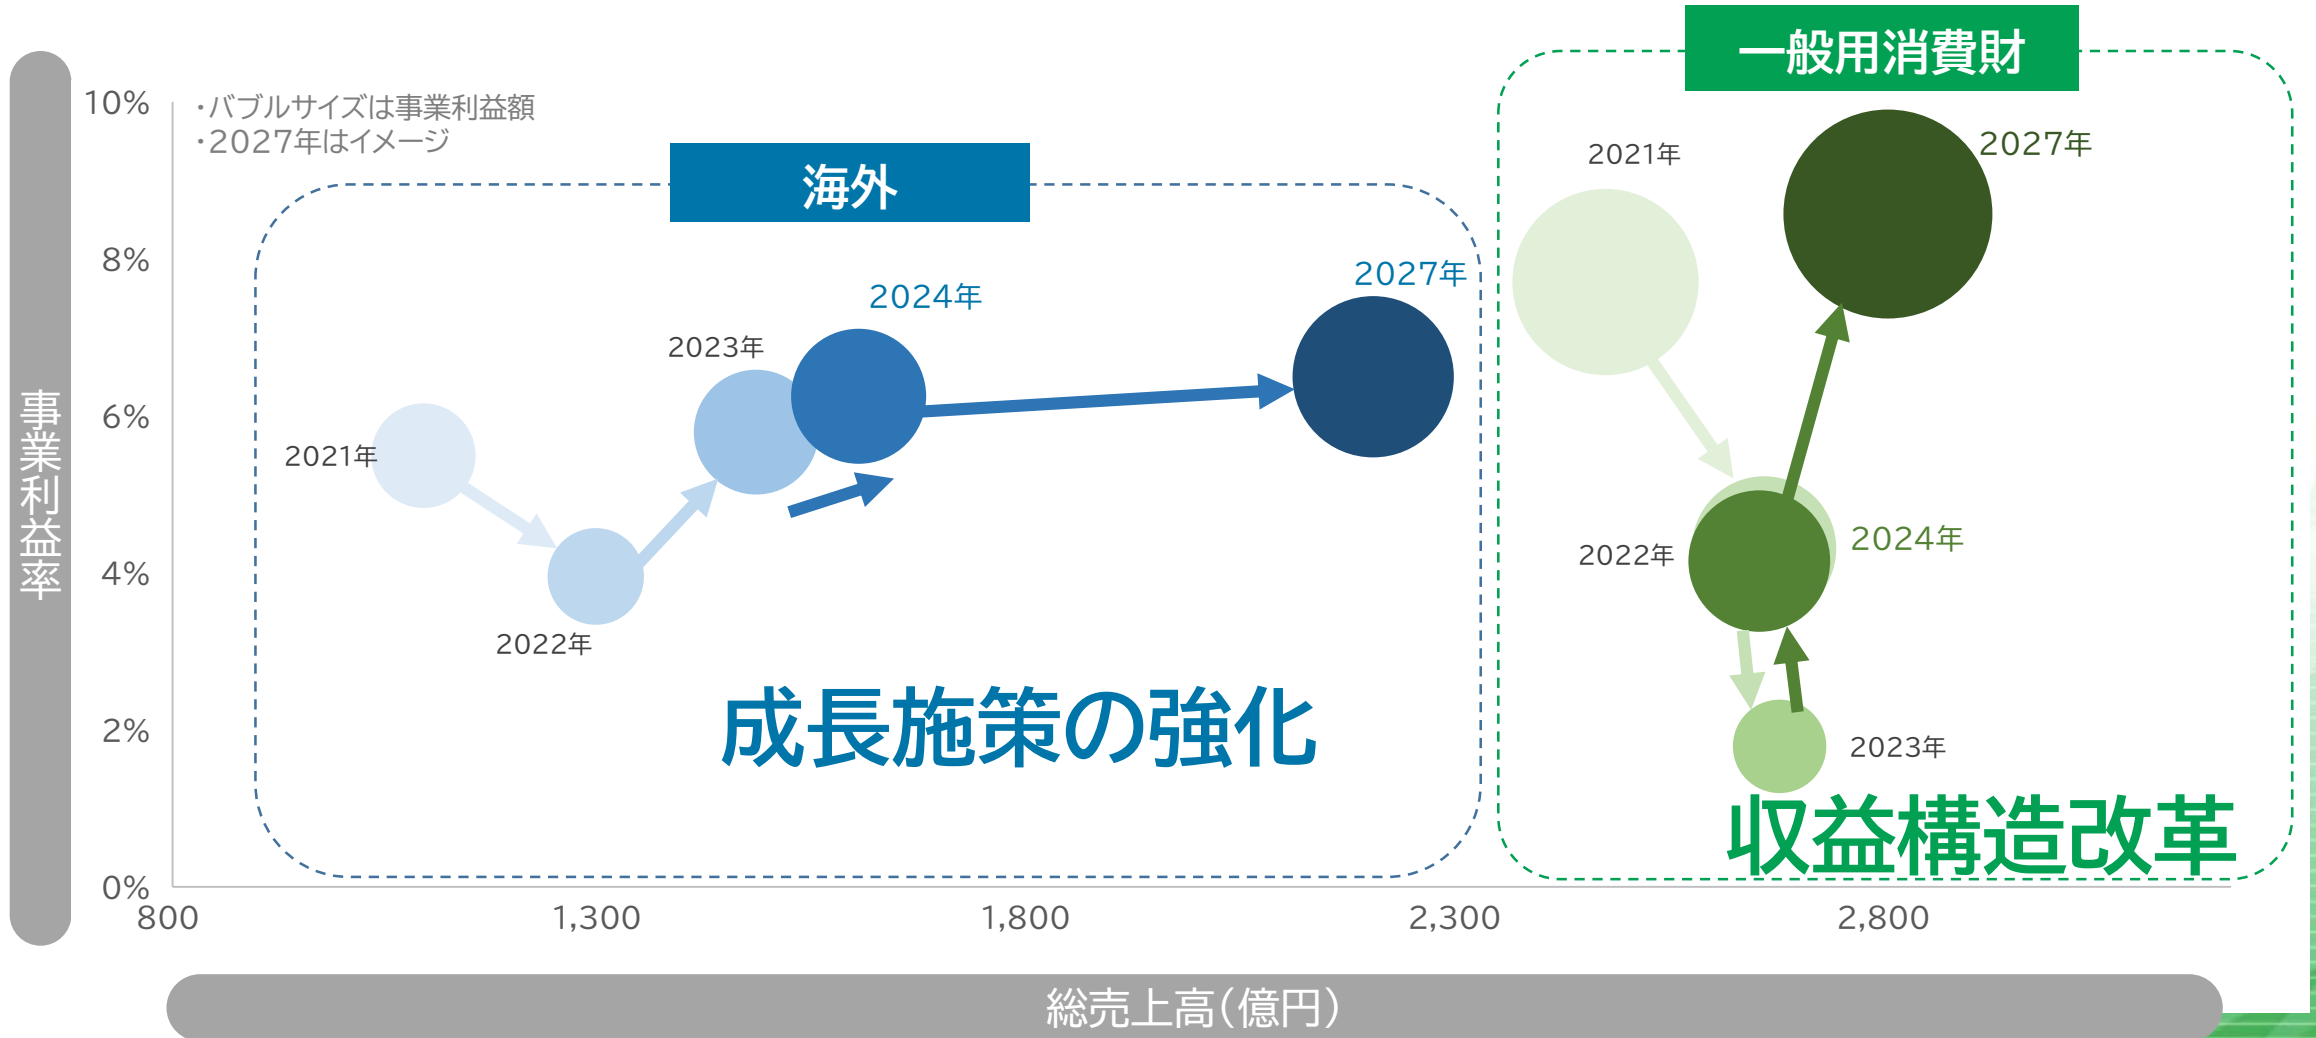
・バブルサイズは事業利益額
・2027年はイメージ

事業利益率

10%
8%
6%
4%
2%
0%

海外

2021年
2022年
2023年
2024年
2027年

成長施策の強化

一般用消費財

2021年
2027年
2024年
2022年
2023年

収益構造改革

800
1,300
1,800
2,300
2,800

総売上高(億円)